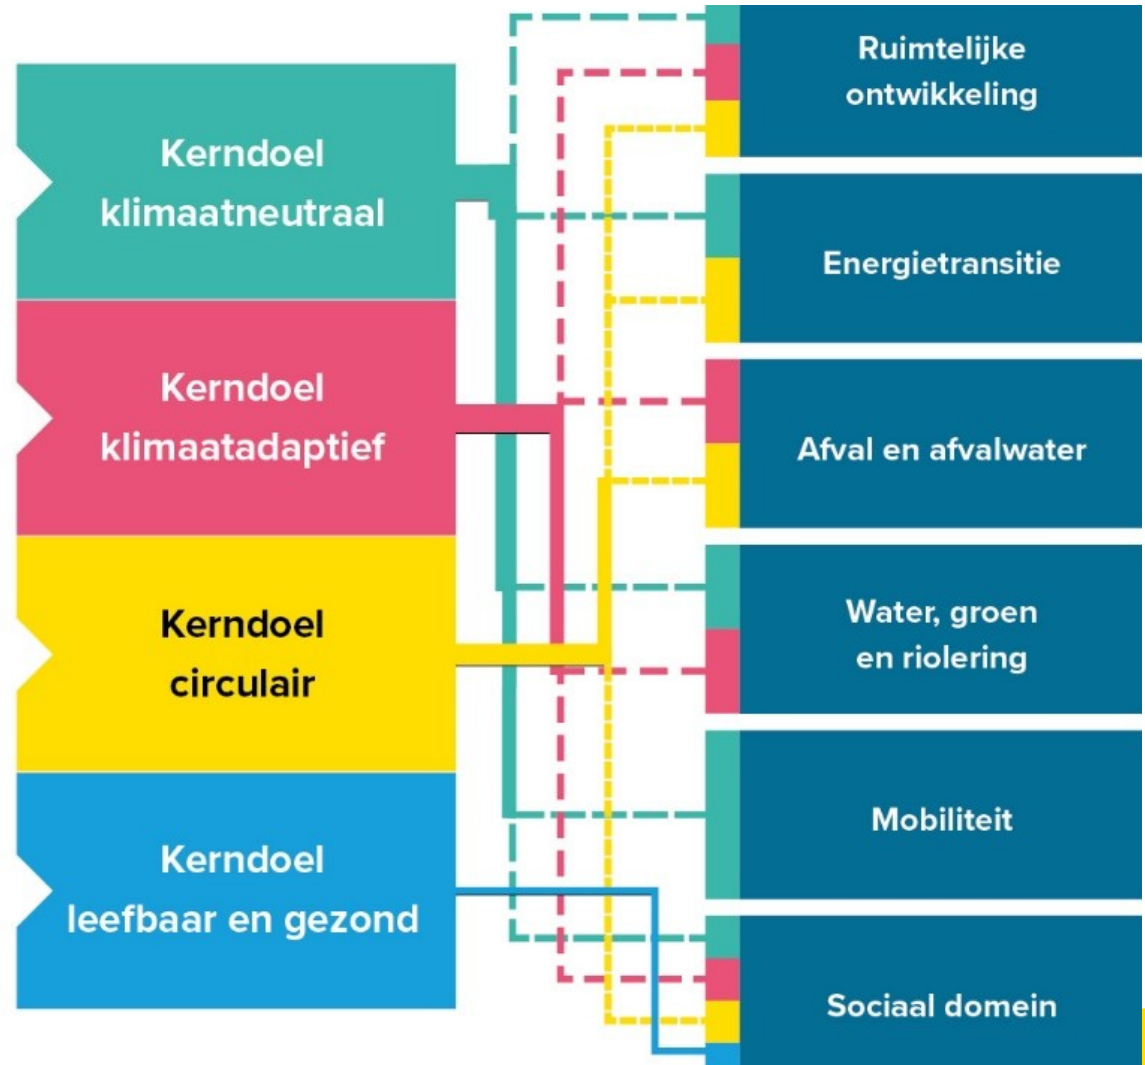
Kerndoel klimaatneutraal

Kerndoel klimaatadaptief

Kerndoel circulair

Kerndoel leefbaar en gezond

Ruimtelijke ontwikkeling

Energietransitie

Afval en afvalwater

Water, groen en riolering

Mobiliteit

Sociaal domein